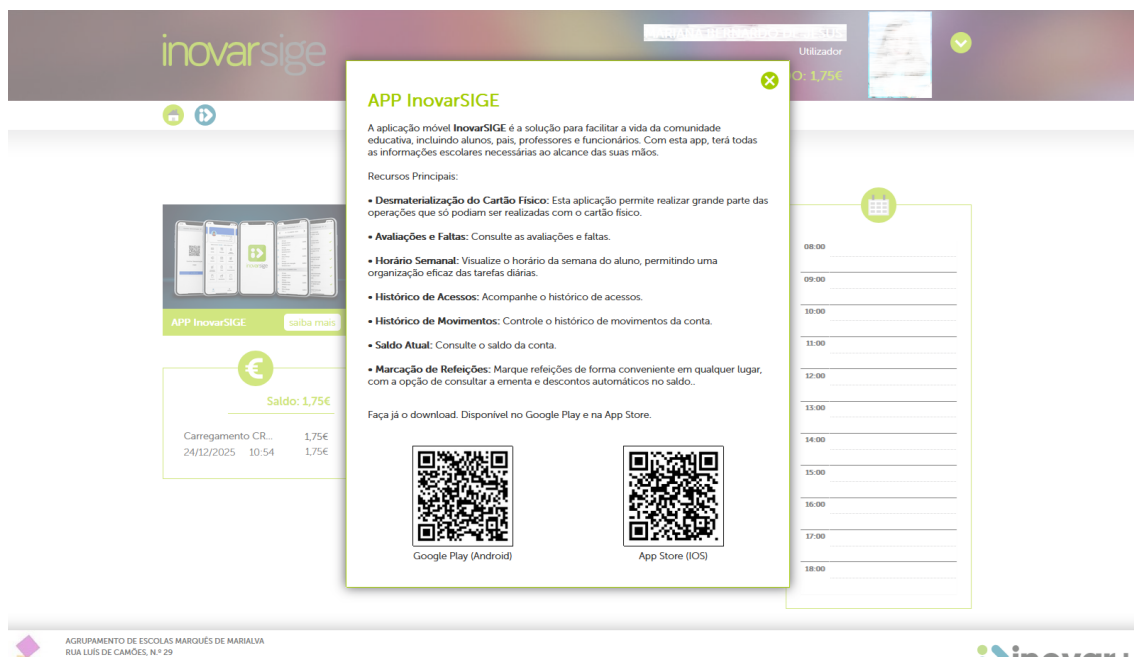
inovarsige

Utilizador

O: 1,75€

APP InovarSIGE

A aplicação móvel InovarSIGE é a solução para facilitar a vida da comunidade educativa, incluindo alunos, pais, professores e funcionários. Com esta app, terá todas as informações escolares necessárias ao alcance das suas mãos.

Recursos Principais:

• Desmaterialização do Cartão Físico: Esta aplicação permite realizar grande parte das operações que só podiam ser realizadas com o cartão físico.

• Avaliações e Faltas: Consulte as avaliações e faltas.

• Horário Semanal: Visualize o horário da semana do aluno, permitindo uma organização eficaz das tarefas diárias.

• Histórico de Acessos: Acompanhe o histórico de acessos.

• Histórico de Movimentos: Controle o histórico de movimentos da conta.

• Saldo Atual: Consulte o saldo da conta.

• Marcação de Refeições: Marque refeições de forma conveniente em qualquer lugar, com a opção de consultar a ementa e descontos automáticos no saldo..

Faça já o download. Disponível no Google Play e na App Store.

Google Play (Android)

App Store (IOS)

APP InovarSIGE saiba mais

Saldo: 1,75€

| Carregamento CR... | 1,75€ |
|---|---|
| 24/12/2025 10:54 | 1,75€ |

08:00
09:00
10:00
11:00
12:00
13:00
14:00
15:00
16:00
17:00
18:00

AGRUPAMENTO DE ESCOLAS MARQUÊS DE MARIALVA
RUA LUÍS DE CAMÕES, N.º 29

inovar